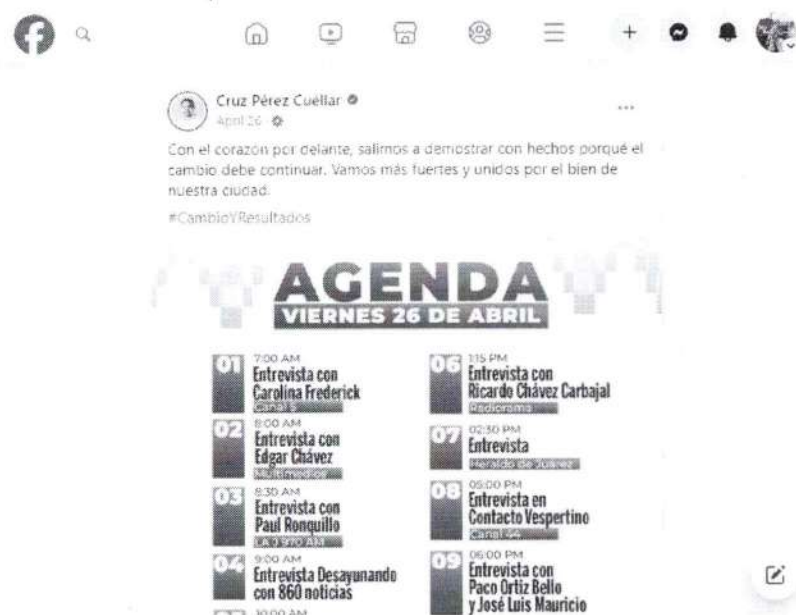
Cruz Pérez Cuéllar
April 26

Con el corazón por delante, salimos a demostrar con hechos porqué el cambio debe continuar. Vamos más fuertes y unidos por el bien de nuestra ciudad.

#CambioYResultados

AGENDA
VIERNES 26 DE ABRIL

01 7:00 AM
Entrevista con Carolina Frederick
Canal 5

02 8:00 AM
Entrevista con Edgar Chávez
Multimedios

03 8:30 AM
Entrevista con Paul Ronquillo
LA 1590 AM

04 9:00 AM
Entrevista Desayunando con 860 noticias

10:00 AM

06 1:15 PM
Entrevista con Ricardo Chávez Carbajal
Radiorama

07 02:30 PM
Entrevista
Heraldo de Juárez

08 05:00 PM
Entrevista en Contacto Vespertino
Canal 44

09 06:00 PM
Entrevista con Paco Ortiz Bello y José Luis Mauricio